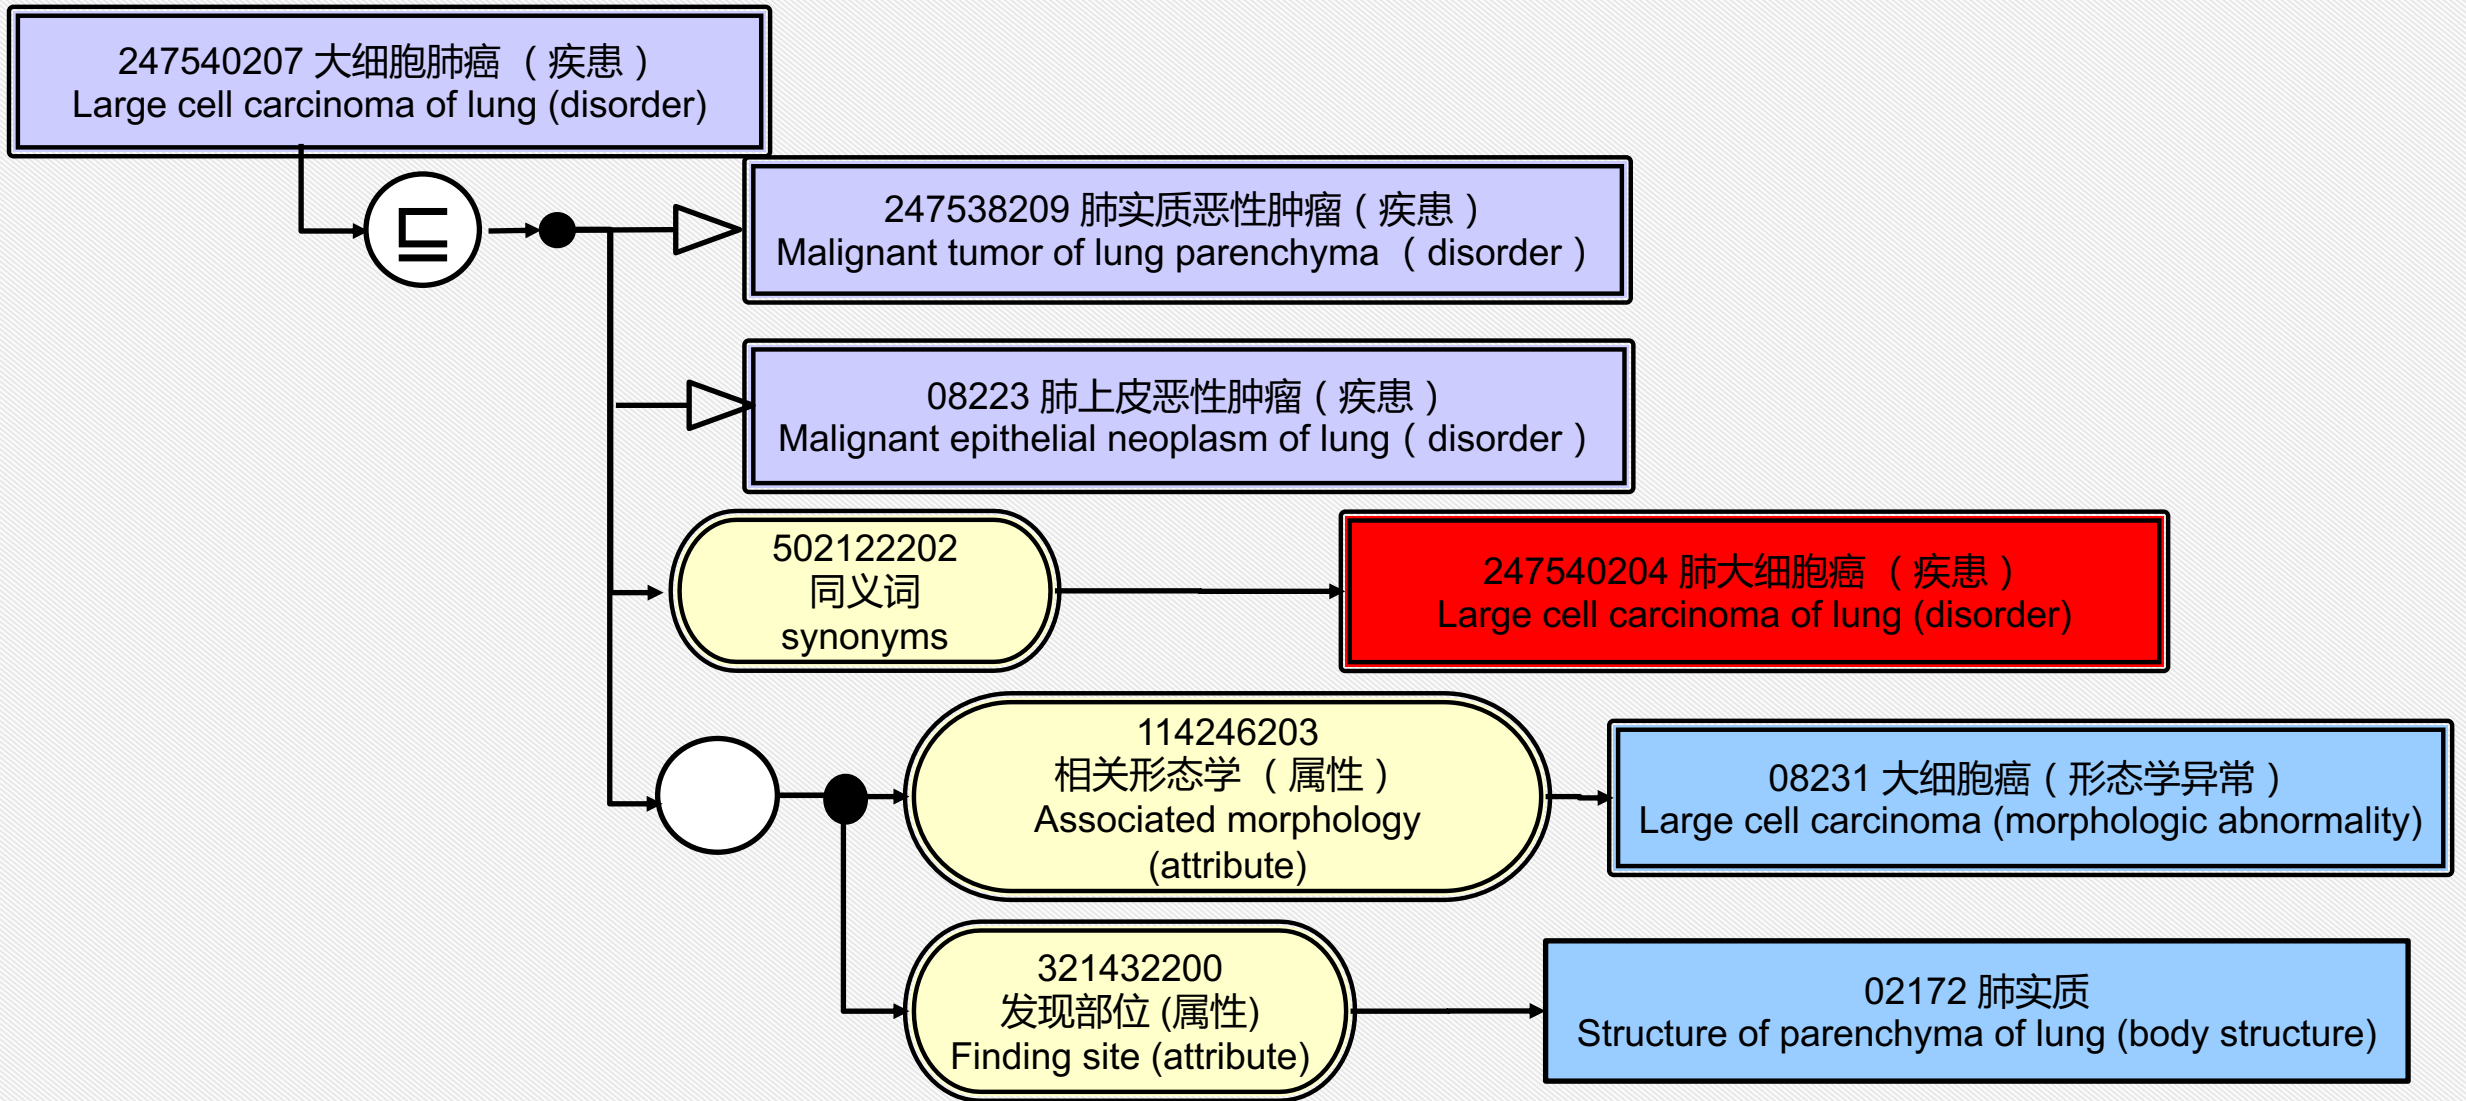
247540207 大细胞肺癌 （疾患）
Large cell carcinoma of lung (disorder)

$\sqsubseteq$

247538209 肺实质恶性肿瘤（疾患）
Malignant tumor of lung parenchyma （disorder）

08223 肺上皮恶性肿瘤（疾患）
Malignant epithelial neoplasm of lung（disorder）

502122202
同义词
synonyms

247540204 肺大细胞癌 （疾患）
Large cell carcinoma of lung (disorder)

114246203
相关形态学 （属性）
Associated morphology
(attribute)

08231 大细胞癌（形态学异常）
Large cell carcinoma (morphologic abnormality)

321432200
发现部位 (属性)
Finding site (attribute)

02172 肺实质
Structure of parenchyma of lung (body structure)